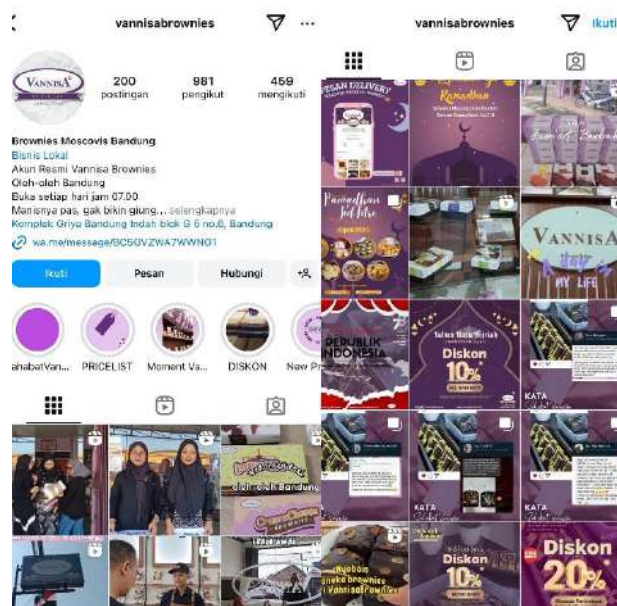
vannisabrownies

VANNISA

200 postingan

981 pengikut

459 mengikuti

Brownies Moscovis Bandung
Bisnis Lokal
Akun Resmi Vannisa Brownies
Oleh-oleh Bandung
Buka setiap hari jam 07.00
Manisnya pas, gak bikin giung... selengkapnya
Komplek Griya Bandung Indah blok G 6 no.6, Bandung
wa.me/message/BC5OVZWA7WWNG1

Ikuti
Pesan
Hubungi

ahabatVan...
PRICELIST
Moment Va...
DISKON
New Pr

Oleh-oleh Bandung

vannisabrownies
Ikuti

Pesan DELIVERY
Ramadhan
Ramadhan Idul Fitri
VANNISA
MY LIFE
REPUBLIK INDONESIA
Diskon 10%
KATA
KATA
KATA
Diskon 10%
Diskon 20%